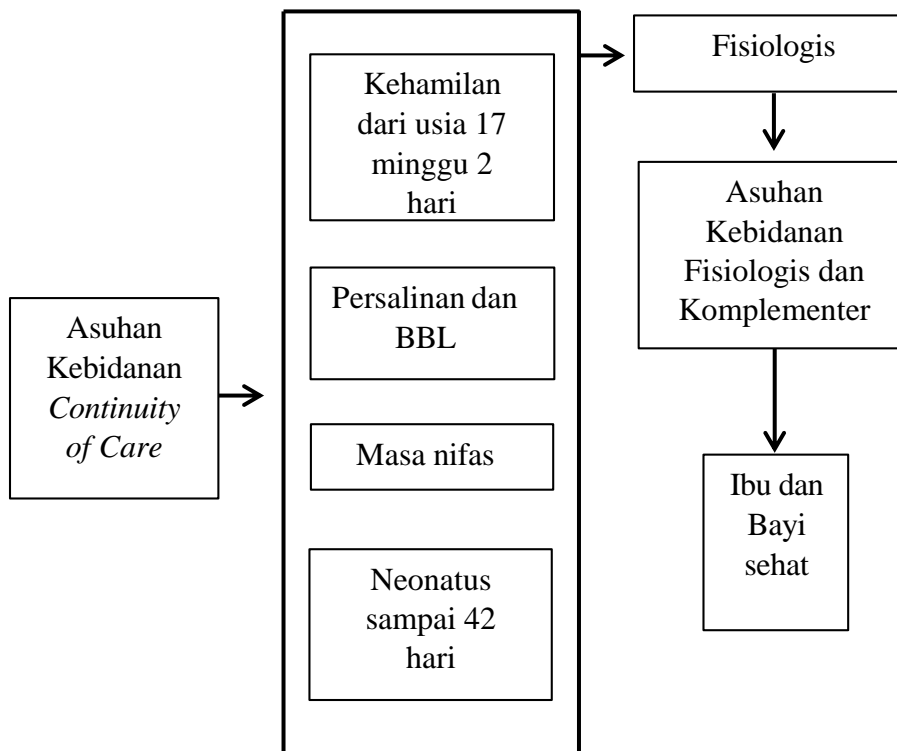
Asuhan Kebidanan *Continuity of Care*

Kehamilan dari usia 17 minggu 2 hari

Persalinan dan BBL

Masa nifas

Neonatus sampai 42 hari

Fisiologis

Asuhan Kebidanan Fisiologis dan Komplementer

Ibu dan Bayi sehat